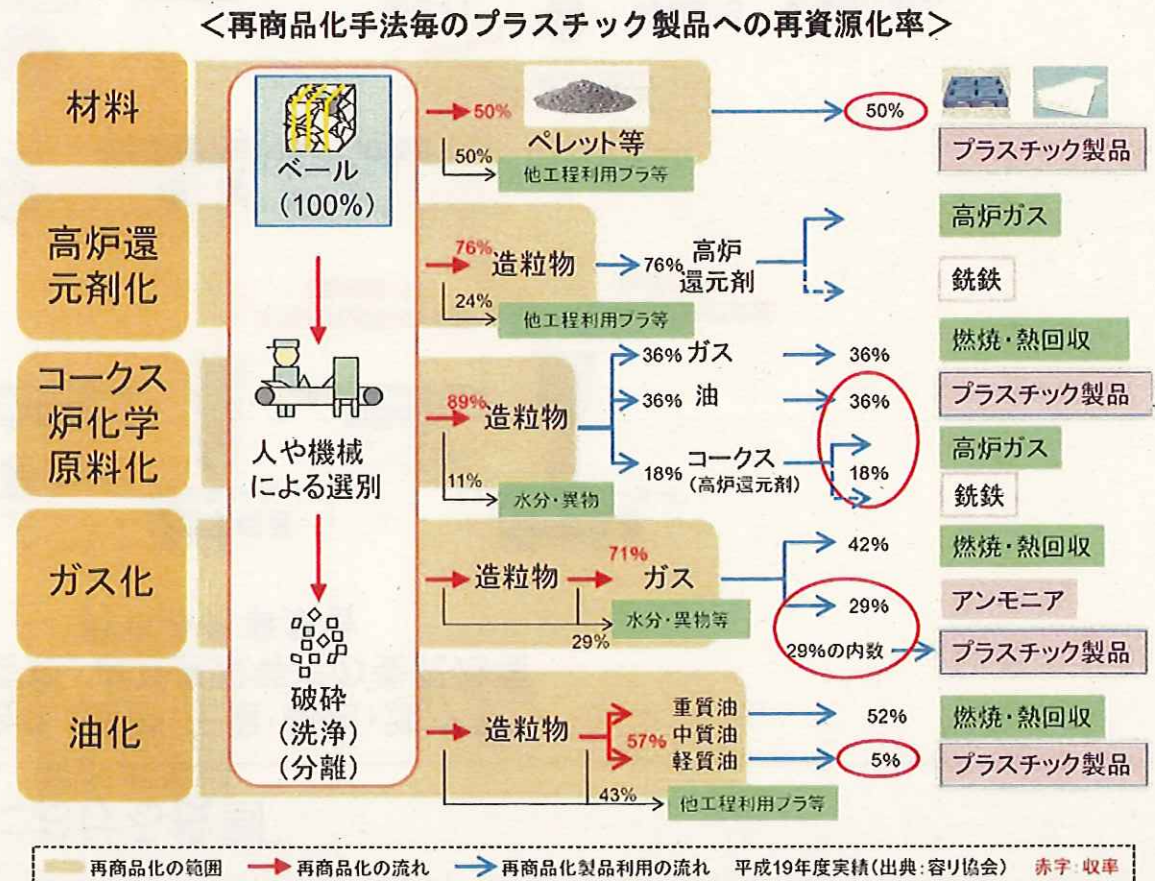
<再商品化手法毎のプラスチック製品への再資源化率>

材料

ベール
(100%)

人や機械による選別

破砕
(洗浄)
(分離)

50%
ペレット等
50%
他工程利用プラ等
50%
プラスチック製品

高炉還元剤化

76%
造粒物
76%
高炉還元剤
24%
他工程利用プラ等
高炉ガス
銑鉄

コークス炉化学原料化

89%
造粒物
36% ガス
36%
36% 油
36%
18% コークス
(高炉還元剤)
18%
11%
水分・異物
燃焼・熱回収
プラスチック製品
高炉ガス
銑鉄

ガス化

造粒物
71%
ガス
水分・異物等
29%
42%
29%
29%の内数
燃焼・熱回収
アンモニア
プラスチック製品

油化

造粒物
57%
重質油
中質油
軽質油
52%
5%
43%
他工程利用プラ等
燃焼・熱回収
プラスチック製品

再商品化の範囲　再商品化の流れ　再商品化製品利用の流れ　平成19年度実績(出典:容リ協会)　赤字:収率